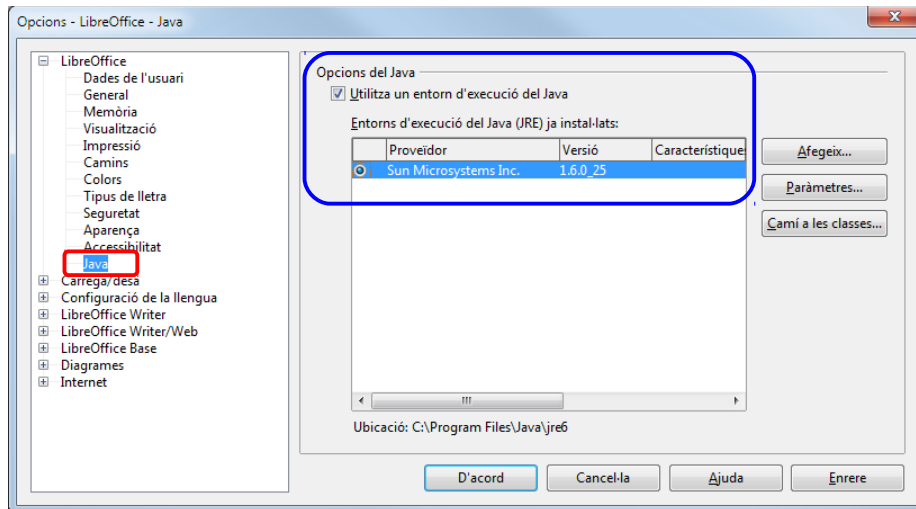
Opcions - LibreOffice - Java

LibreOffice
Dades de l'usuari
General
Memòria
Visualització
Impressió
Camins
Colors
Tipus de lletra
Seguretat
Aparença
Accessibilitat
Java
Càrrega/desa
Configuració de la llengua
LibreOffice Writer
LibreOffice Writer/Web
LibreOffice Base
Diagrames
Internet

Opcions del Java
Utilitza un entorn d'execució del Java
Entorns d'execució del Java (JRE) ja instal·lats:

| | Proveïdor | Versió | Característiques |
|---|---|---|---|
| ⊙ | Sun Microsystems Inc. | 1.6.0_25 | |

Afegeix...
Paràmetres...
Camí a les classes...

Ubicació: C:\Program Files\Java\jre6

D'acord
Cancel·la
Ajuda
Enrere